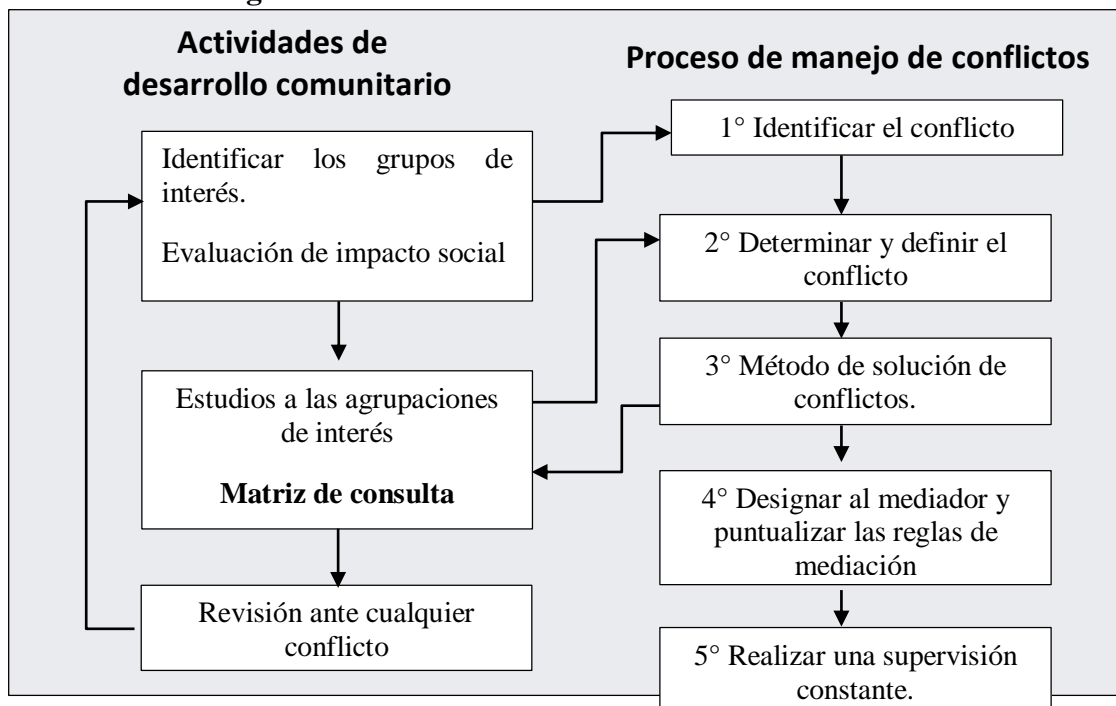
Actividades de desarrollo comunitario

Proceso de manejo de conflictos

Identificar los grupos de interés.

Evaluación de impacto social

Estudios a las agrupaciones de interés

**Matriz de consulta**

Revisión ante cualquier conflicto

1° Identificar el conflicto

2° Determinar y definir el conflicto

3° Método de solución de conflictos.

4° Designar al mediador y puntualizar las reglas de mediación

5° Realizar una supervisión constante.